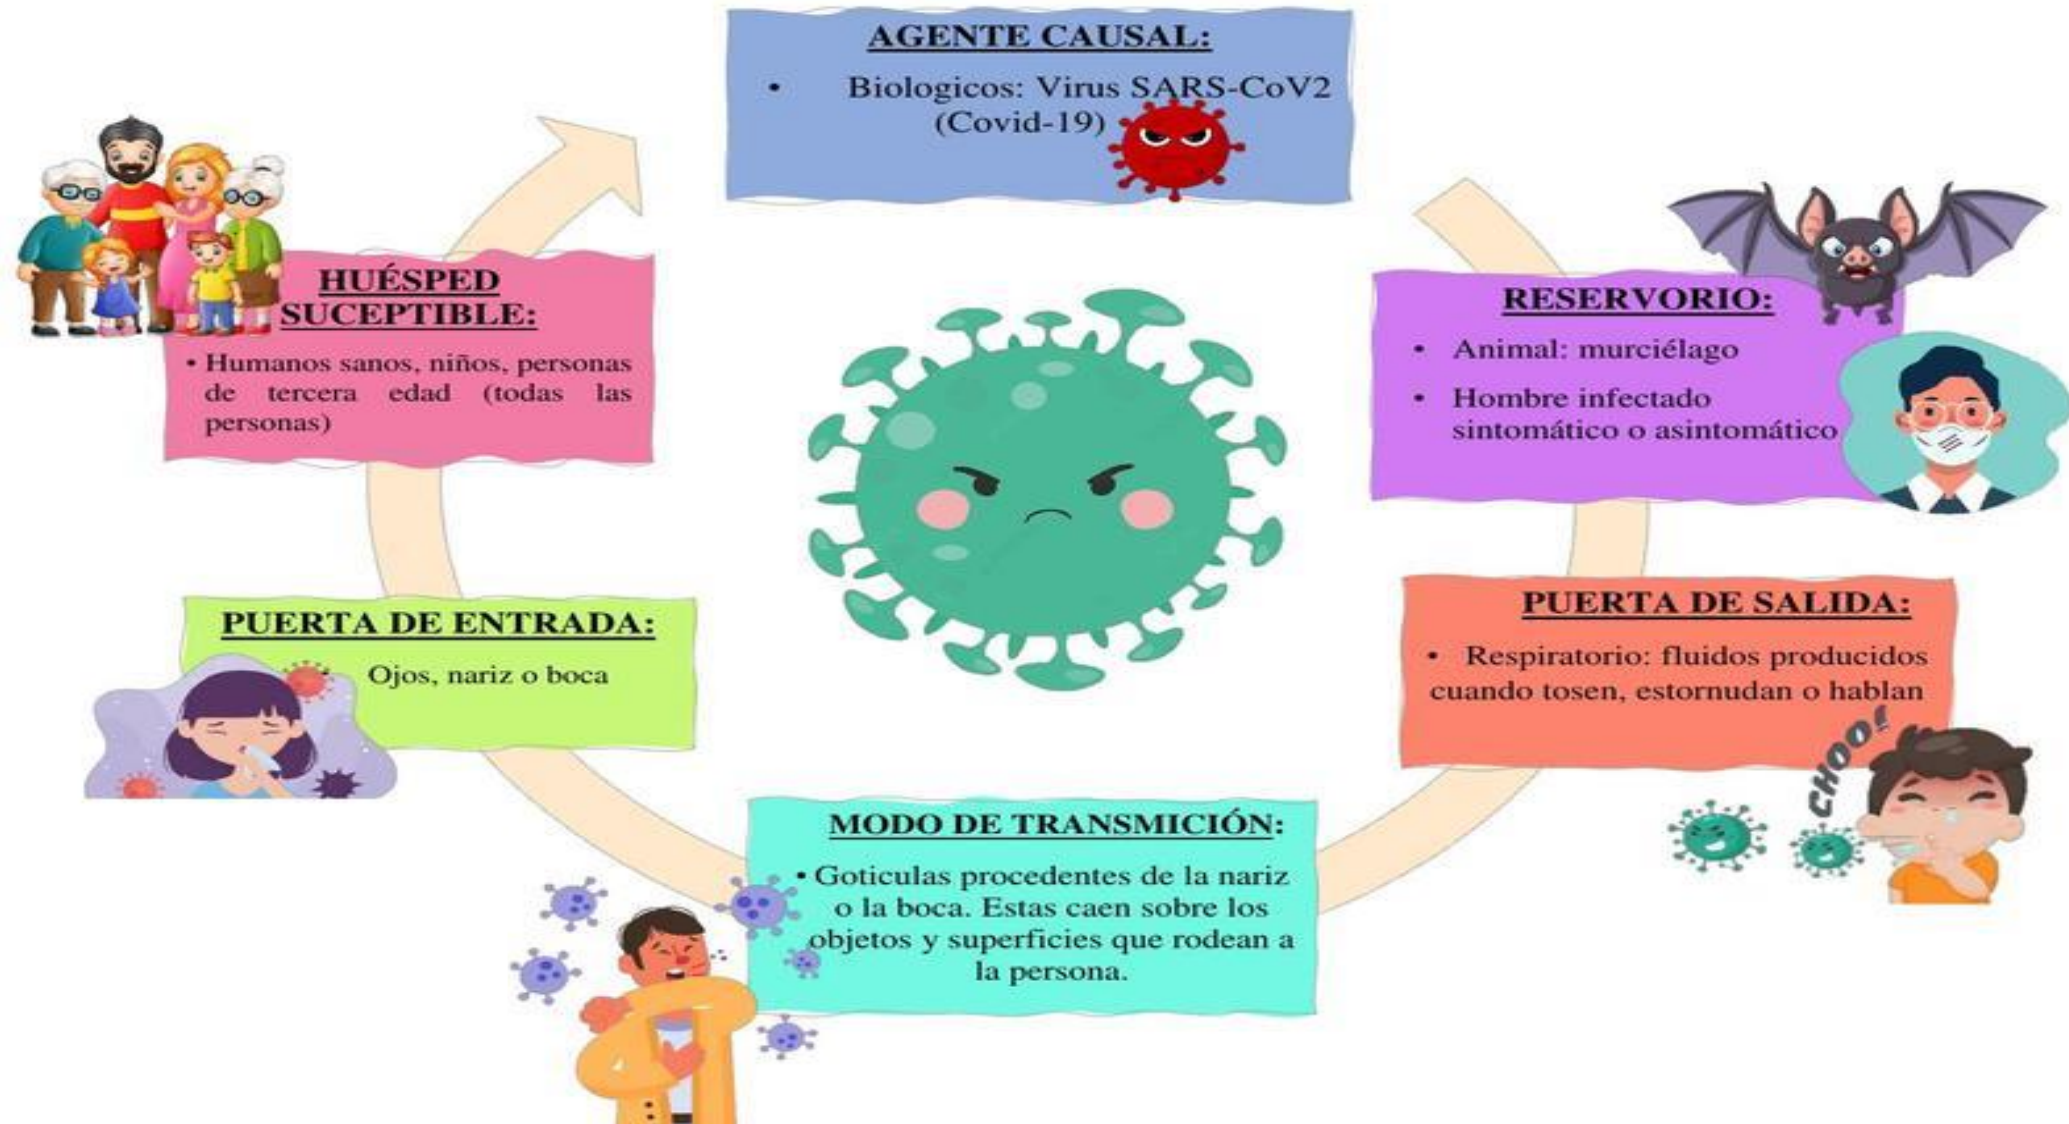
AGENT CAUSAL:

• Biologicos: Virus SARS-CoV2 (Covid-19)

RESERVORIO:

• Animal: murciélago

• Hombre infectado sintomático o asintomático

PUERTA DE SALIDA:

• Respiratorio: fluidos producidos cuando tosen, estornudan o hablan

CHOO!

MODO DE TRANSMICIÓN:

• Goticulas procedentes de la nariz o la boca. Estas caen sobre los objetos y superficies que rodean a la persona.

PUERTA DE ENTRADA:

Ojos, nariz o boca

HUÉSPED SUCEPTIBLE:

• Humanos sanos, niños, personas de tercera edad (todas las personas)